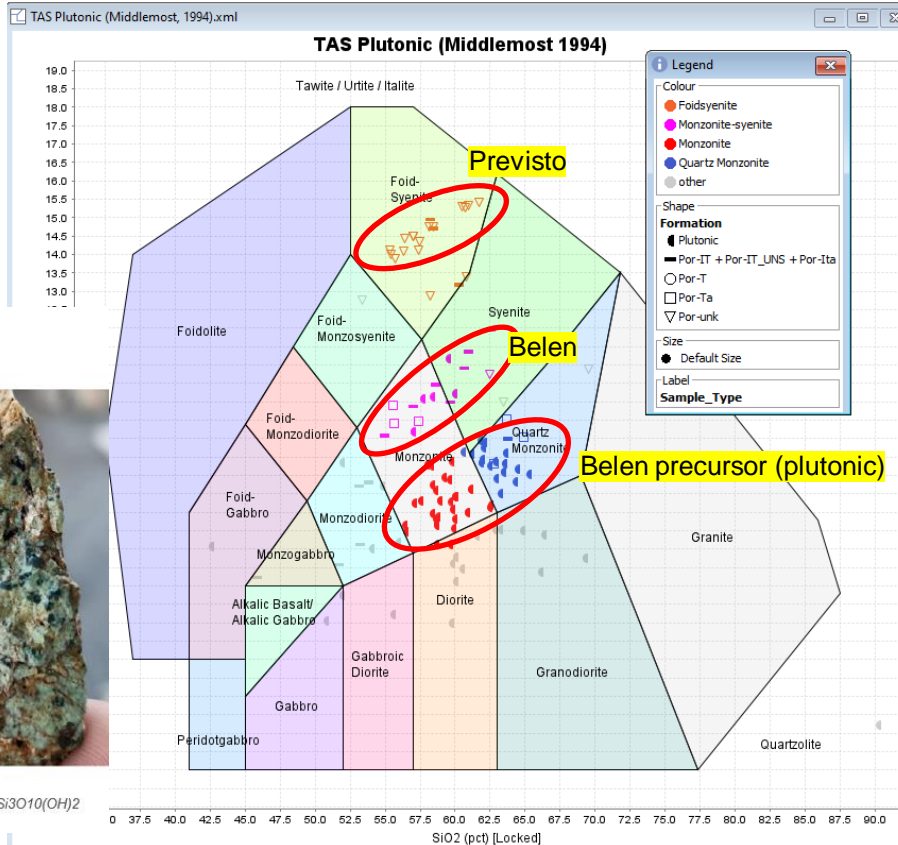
TAS Plutonic (Middlemost, 1994).xml

TAS Plutonic (Middlemost 1994)

19.0
18.5
18.0
17.5
17.0
16.5
16.0
15.5
15.0
14.5
14.0
13.5
13.0

Tawite / Urtite / Italite

Foid-Syenite

Previsto

Foidolite

Foid-Monzosyenite

Syenite

Belen

Foid-Monzodiorite

Quartz Monzonite

Monzonite

Belen precursor (plutonic)

Foid-Gabbro

Monzodiorite

Granite

Monzogabbro

Alkalic Basalt/ Alkalic Gabbro

Diorite

Gabbroic Diorite

Granodiorite

Gabbro

Peridotgabbro

Quartzolite

Si3O10(OH)2

0 37.5 40.0 42.5 45.0 47.5 50.0 52.5 55.0 57.5 60.0 62.5 65.0 67.5 70.0 72.5 75.0 77.5 80.0 82.5 85.0 87.5 90.0

SiO2 (pct) [Locked]

Legend
Colour
Foidsyenite
Monzonite-syenite
Monzonite
Quartz Monzonite
other
Shape
Formation
Plutonic
Por-IT + Por-IT_UNS + Por-Ita
Por-T
Por-Ta
Por-unk
Size
Default Size
Label
Sample_Type